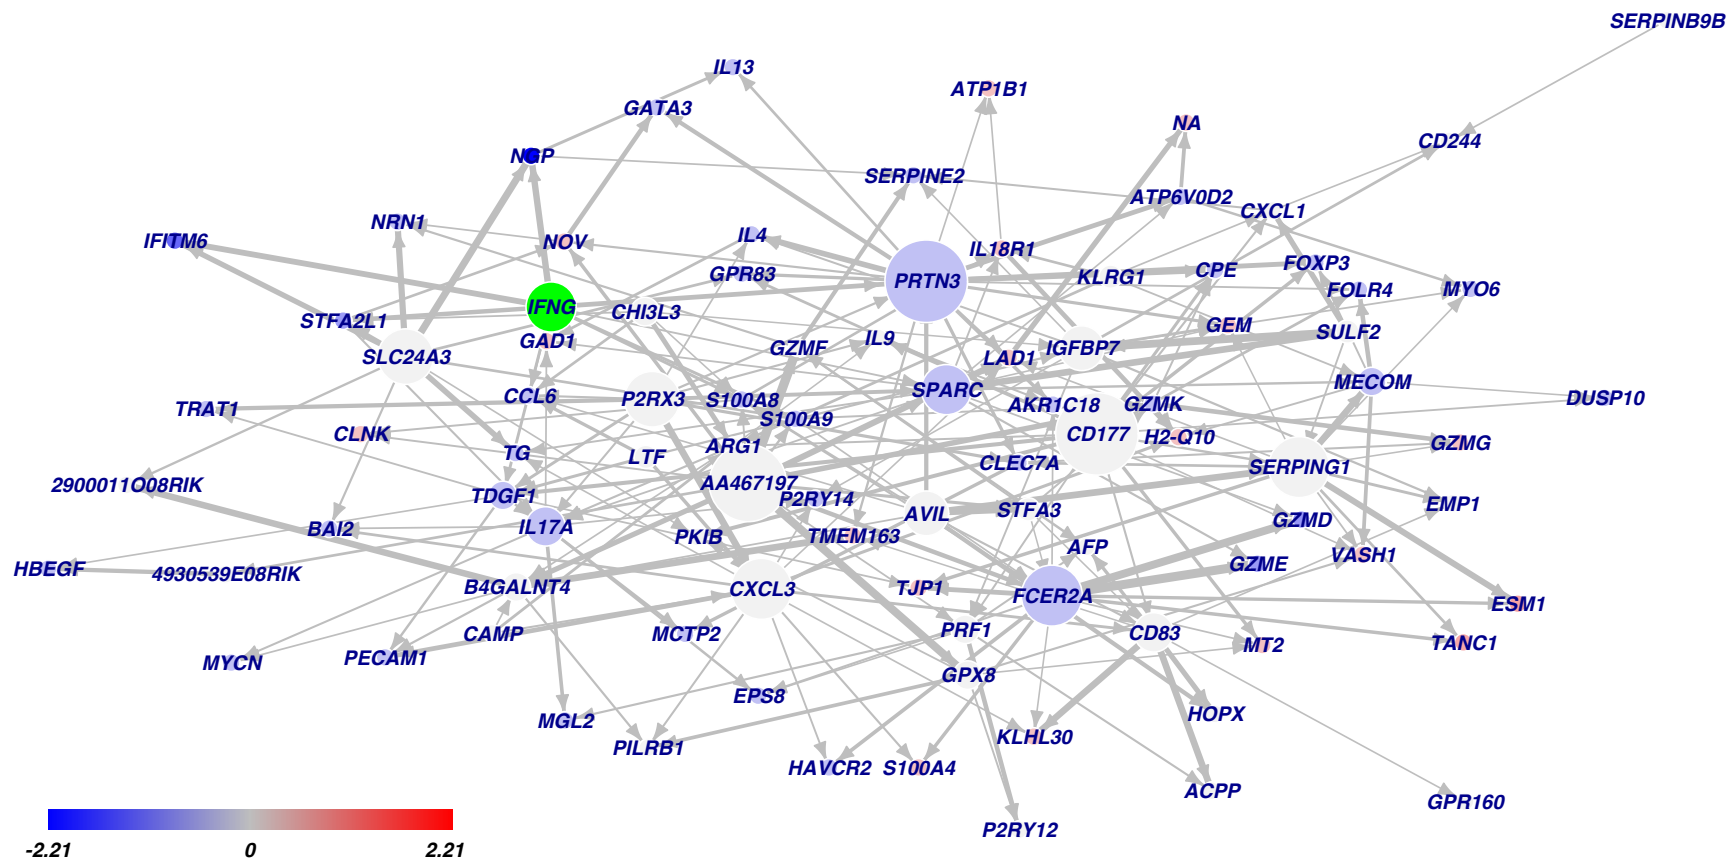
SERPINB9B
IL13
ATP1B1
NA
GATA3
CD244
NGP
SERPINE2
ATP6V0D2
CXCL1
NRN1
IFITM6
NOV
IL4
IL18R1
GPR83
PRTN3
KLRG1
CPE
FOXP3
FOLR4
MYO6
IFNG
CHI3L3
STFA2L1
GEM
SULF2
GAD1
IL9
GZMF
LAD1
IGFBP7
SLC24A3
MECOM
SPARC
CCL6
P2RX3
S100A8
DUSP10
TRAT1
AKR1C18
GZMK
S100A9
CLNK
CD177
H2-Q10
GZMG
ARG1
TG
LTF
CLEC7A
SERPING1
2900011O08RIK
AA467197
TDGF1
P2RY14
EMP1
AVIL
STFA3
GZMD
BAI2
IL17A
PKIB
TMEM163
AFP
VASH1
HBEGF
4930539E08RIK
GZME
B4GALNT4
CXCL3
TJP1
FCER2A
ESM1
PRF1
CAMP
MCTP2
CD83
MT2
TANC1
MYCN
PECAM1
GPX8
EPS8
HOPX
MGL2
PILRB1
KLHL30
HAVCR2
S100A4
ACPP
GPR160
P2RY12
-2.21
0
2.21